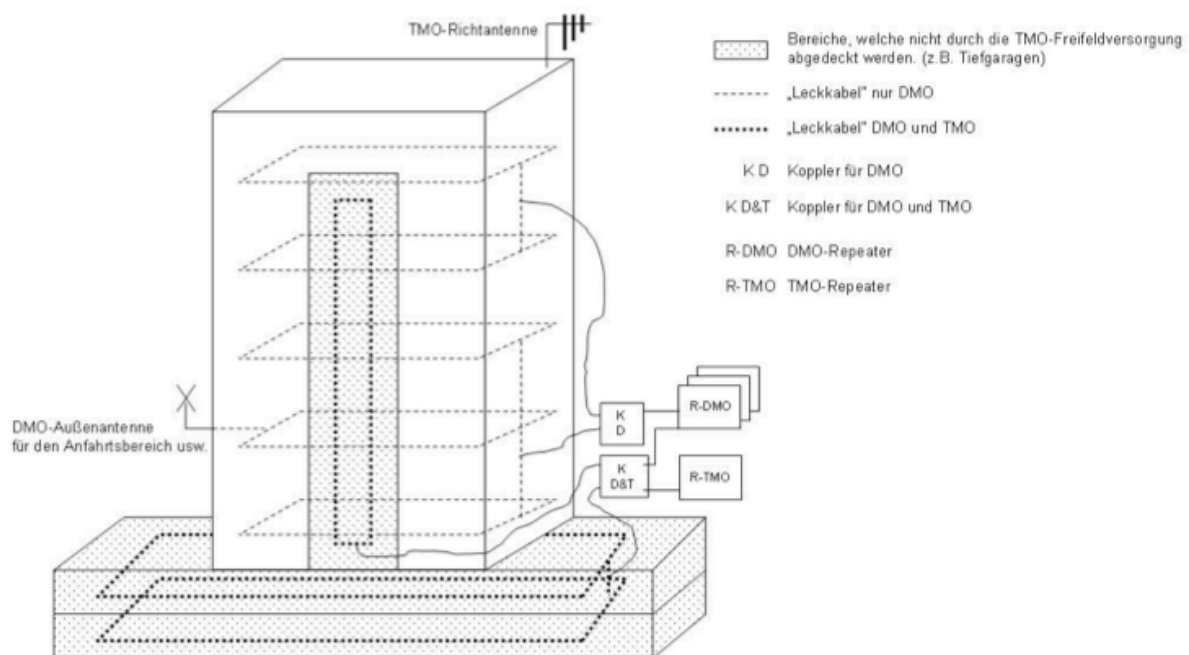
TMO-Richtantenne

Bereiche, welche nicht durch die TMO-Freifeldversorgung abgedeckt werden. (z.B. Tiefgaragen)

„Leckkabel" nur DMO

„Leckkabel" DMO und TMO

K D Koppler für DMO

K D&T Koppler für DMO und TMO

R-DMO DMO-Repeater

R-TMO TMO-Repeater

DMO-Außenantenne für den Anfahrtsbereich usw.

K D

R-DMO

K D&T

R-TMO